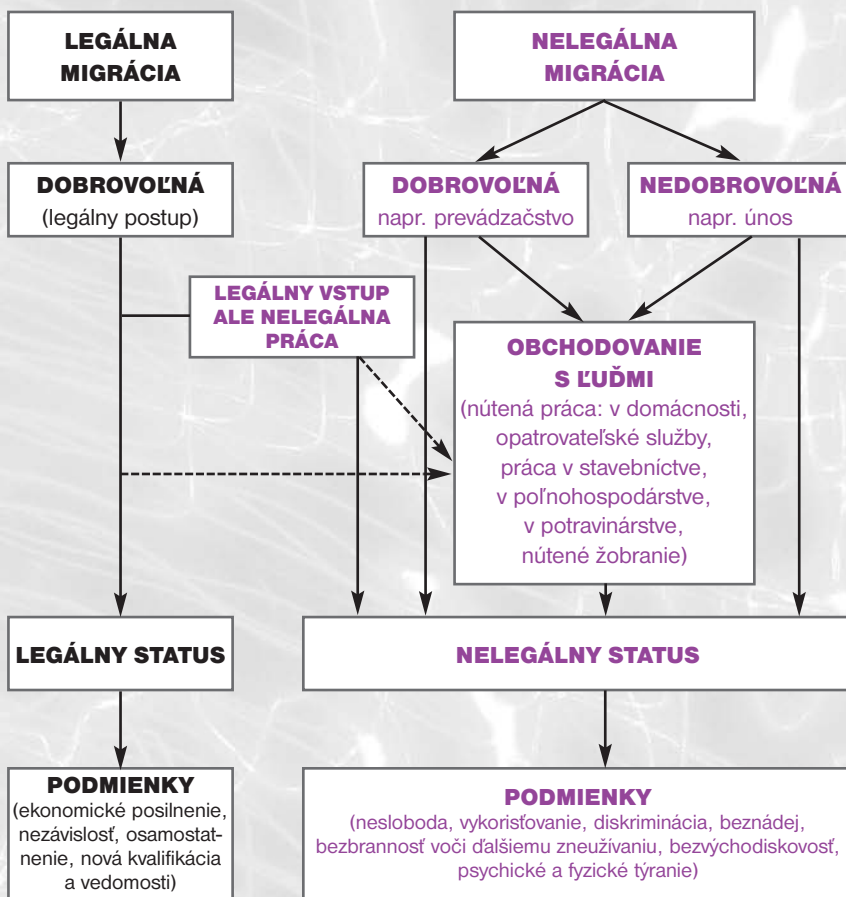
LEGÁLNA MIGRÁCIA

NELEGÁLNA MIGRÁCIA

DOBROVOĽNÁ
(legálny postup)

DOBROVOĽNÁ
napr. prevádzačstvo

NEDOBROVOĽNÁ
napr. únos

LEGÁLNY VSTUP ALE NELEGÁLNA PRÁCA

OBCHODOVANIE S ĽUĎMI
(nútená práca: v domácnosti, opatrovateľské služby, práca v stavebníctve, v poľnohospodárstve, v potravinárstve, nútené žobranie)

LEGÁLNY STATUS

NELEGÁLNY STATUS

PODMIENKY
(ekonomické posilnenie, nezávislosť, osamostatnenie, nová kvalifikácia a vedomosti)

PODMIENKY
(nesloboda, vykorisťovanie, diskriminácia, beznádej, bezbrannosť voči ďalšiemu zneužívaniu, bezvýchodiskovosť, psychické a fyzické týranie)